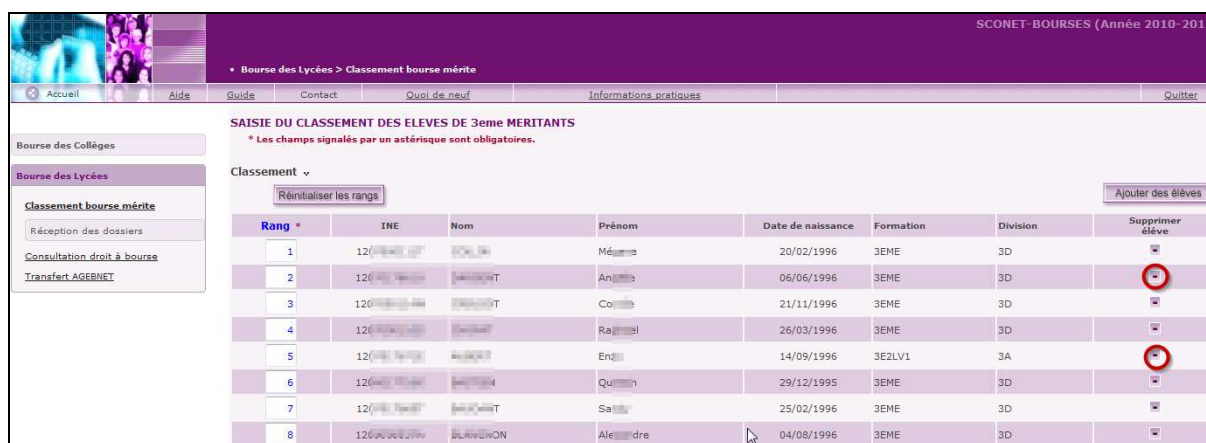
SCONET-BOURSES (Année 2010-201

• Bourse des Lycées > Classement bourse mérite

Accueil | Aide | Guide | Contact | Quoi de neuf | Informations pratiques | Quitter

Bourse des Collèges

Bourse des Lycées

Classement bourse mérite

Réception des dossiers

Consultation droit à bourse

Transfert AGEBNET

SAISIE DU CLASSEMENT DES ELEVES DE 3eme MERITANTS

* Les champs signalés par un astérisque sont obligatoires.

Classement

Réinitialiser les rangs

Ajouter des élèves

| Rang * | INE | Nom | Prénom | Date de naissance | Formation | Division | Supprimer élève |
|---|---|---|---|---|---|---|---|
| 1 | 12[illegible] | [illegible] | Mé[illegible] | 20/02/1996 | 3EME | 3D | |
| 2 | 12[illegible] | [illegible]T | An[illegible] | 06/06/1996 | 3EME | 3D | |
| 3 | 12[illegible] | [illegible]T | Co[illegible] | 21/11/1996 | 3EME | 3D | |
| 4 | 12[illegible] | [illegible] | Ra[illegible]el | 26/03/1996 | 3EME | 3D | |
| 5 | 12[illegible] | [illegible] | En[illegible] | 14/09/1996 | 3E2LV1 | 3A | |
| 6 | 12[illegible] | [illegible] | Qu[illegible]n | 29/12/1995 | 3EME | 3D | |
| 7 | 12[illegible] | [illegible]T | Sa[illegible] | 25/02/1996 | 3EME | 3D | |
| 8 | 12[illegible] | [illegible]ON | Ale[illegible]dre | 04/08/1996 | 3EME | 3D | |